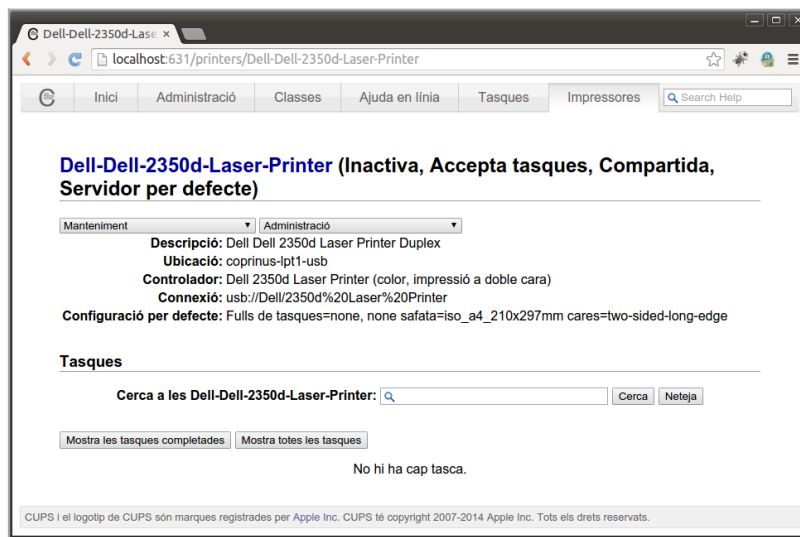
Dell-Dell-2350d-Lase ×

localhost:631/printers/Dell-Dell-2350d-Laser-Printer

Inici | Administració | Classes | Ajuda en línia | Tasques | Impressores | Search Help

Dell-Dell-2350d-Laser-Printer (Inactiva, Accepta tasques, Compartida, Servidor per defecte)

Manteniment ▾ Administració ▾

Descripció: Dell Dell 2350d Laser Printer Duplex
Ubicació: coprinus-lpt1-usb
Controlador: Dell 2350d Laser Printer (color, impressió a doble cara)
Connexió: usb://Dell/2350d%20Laser%20Printer
Configuració per defecte: Fulls de tasques=none, none safata=iso_a4_210x297mm cares=two-sided-long-edge

Tasques

Cerca a les Dell-Dell-2350d-Laser-Printer: Cerca Neteja

Mostra les tasques completades Mostra totes les tasques

No hi ha cap tasca.

CUPS i el logotip de CUPS són marques registrades per Apple Inc. CUPS té copyright 2007-2014 Apple Inc. Tots els drets reservats.